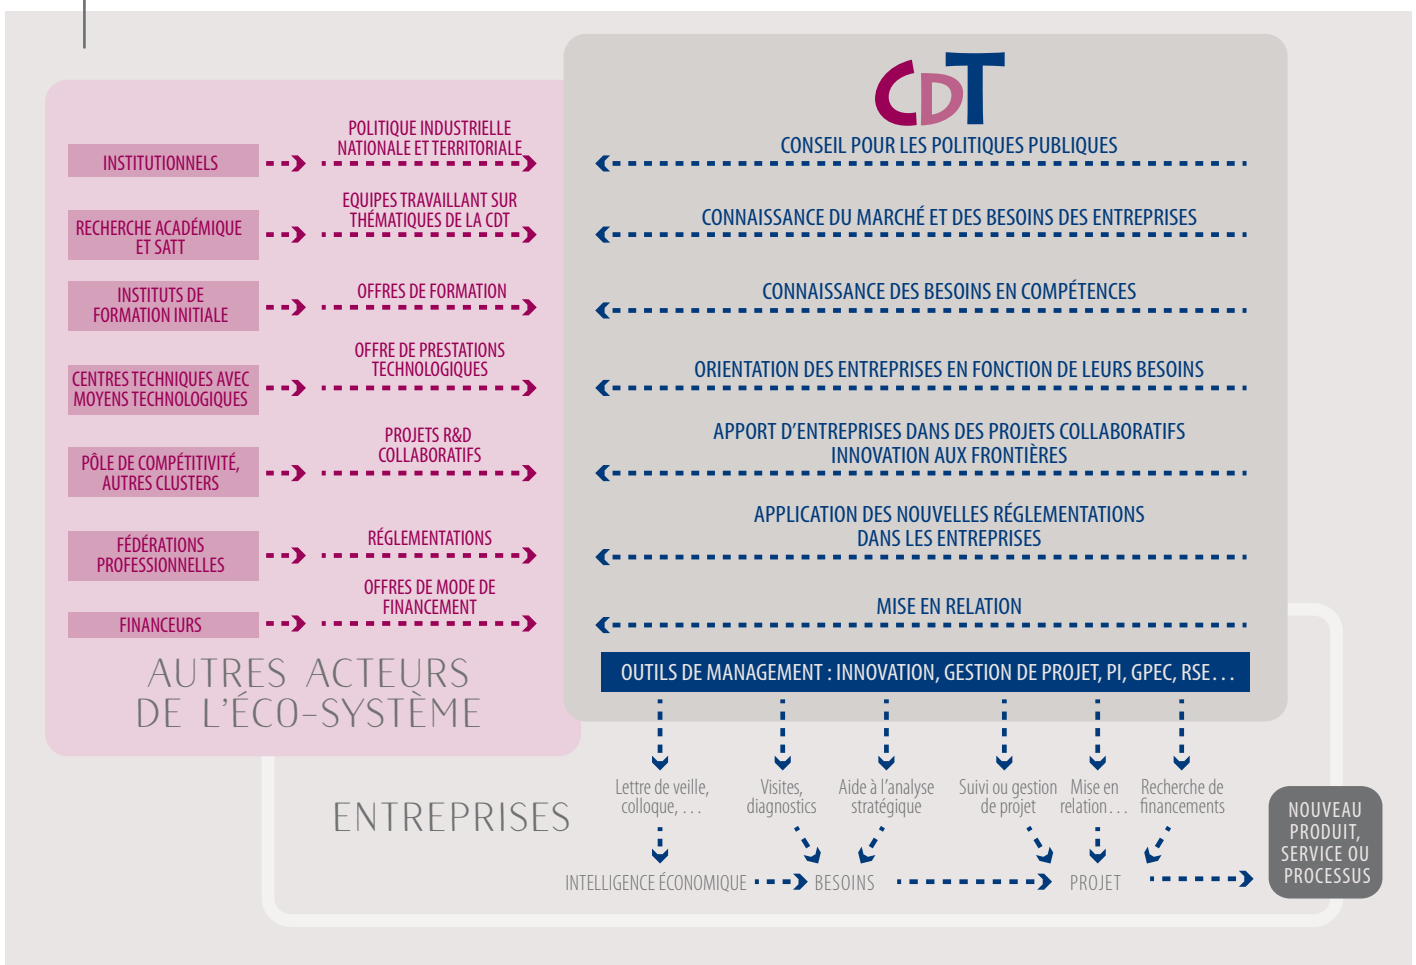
CDT

CONSEIL POUR LES POLITIQUES PUBLIQUES

CONNAISSANCE DU MARCHÉ ET DES BESOINS DES ENTREPRISES

CONNAISSANCE DES BESOINS EN COMPÉTENCES

ORIENTATION DES ENTREPRISES EN FONCTION DE LEURS BESOINS

APPORT D'ENTREPRISES DANS DES PROJETS COLLABORATIFS INNOVATION AUX FRONTIÈRES

APPLICATION DES NOUVELLES RÉGLEMENTATIONS DANS LES ENTREPRISES

MISE EN RELATION

OUTILS DE MANAGEMENT : INNOVATION, GESTION DE PROJET, PI, GPEC, RSE…

INSTITUTIONNELS

POLITIQUE INDUSTRIELLE NATIONALE ET TERRITORIALE

RECHERCHE ACADÉMIQUE ET SATT

EQUIPES TRAVAILLANT SUR THÉMATIQUES DE LA CDT

INSTITUTS DE FORMATION INITIALE

OFFRES DE FORMATION

CENTRES TECHNIQUES AVEC MOYENS TECHNOLOGIQUES

OFFRE DE PRESTATIONS TECHNOLOGIQUES

PÔLE DE COMPÉTITIVITÉ, AUTRES CLUSTERS

PROJETS R&D COLLABORATIFS

FÉDÉRATIONS PROFESSIONNELLES

RÉGLEMENTATIONS

FINANCEURS

OFFRES DE MODE DE FINANCEMENT

AUTRES ACTEURS DE L'ÉCO-SYSTÈME

ENTREPRISES

Lettre de veille, colloque, …

Visites, diagnostics

Aide à l'analyse stratégique

Suivi ou gestion de projet

Mise en relation…

Recherche de financements

INTELLIGENCE ÉCONOMIQUE

BESOINS

PROJET

NOUVEAU PRODUIT, SERVICE OU PROCESSUS